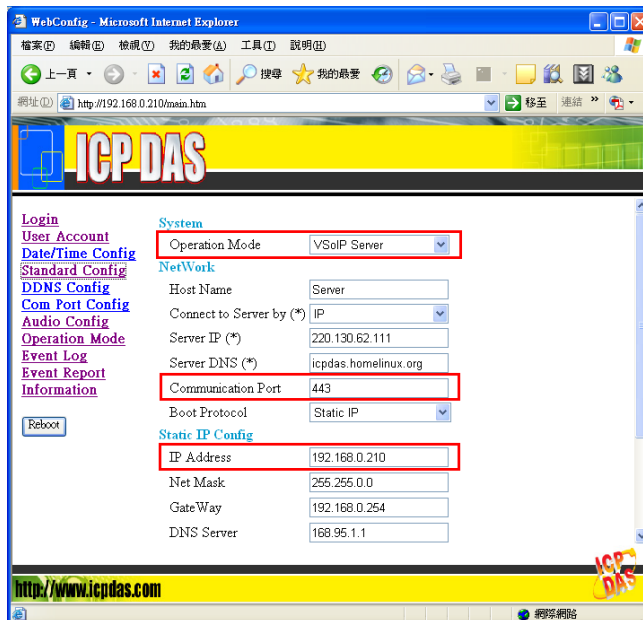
WebConfig - Microsoft Internet Explorer

檔案(F) 編輯(E) 檢視(V) 我的最愛(A) 工具(T) 說明(H)

上一頁 搜尋 我的最愛

網址(D) http://192.168.0.210/main.htm 移至 連結

ICP DAS

Login
User Account
Date/Time Config
Standard Config
DDNS Config
Com Port Config
Audio Config
Operation Mode
Event Log
Event Report
Information

Reboot

System

| Operation Mode | VSoIP Server |
|---|---|

NetWork

| Host Name | Server |
|---|---|
| Connect to Server by (*) | IP |
| Server IP (*) | 220.130.62.111 |
| Server DNS (*) | icpdas.homelinux.org |
| Communication Port | 443 |
| Boot Protocol | Static IP |

Static IP Config

| IP Address | 192.168.0.210 |
|---|---|
| Net Mask | 255.255.0.0 |
| GateWay | 192.168.0.254 |
| DNS Server | 168.95.1.1 |

http://www.icpdas.com

ICP DAS

網際網路